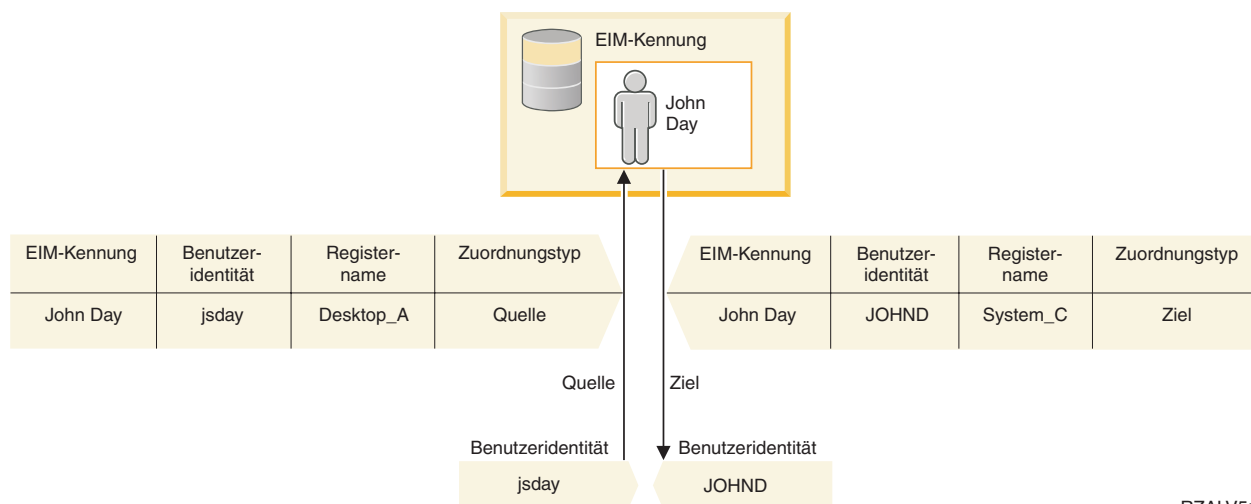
EIM-Kennung

John Day

| EIM-Kennung | Benutzeridentität | Registername | Zuordnungstyp |
|---|---|---|---|
| John Day | jsday | Desktop_A | Quelle |

| EIM-Kennung | Benutzeridentität | Registername | Zuordnungstyp |
|---|---|---|---|
| John Day | JOHND | System_C | Ziel |

Quelle

Ziel

Benutzeridentität

jsday

Benutzeridentität

JOHND

RZALV5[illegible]